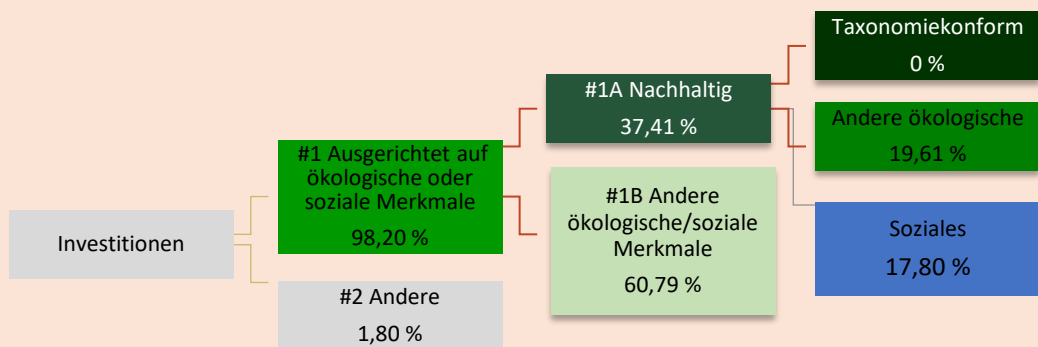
Investitionen

#1 Ausgerichtet auf ökologische oder soziale Merkmale
98,20 %

#2 Andere
1,80 %

#1A Nachhaltig
37,41 %

#1B Andere ökologische/soziale Merkmale
60,79 %

Taxonomiekonform
0 %

Andere ökologische
19,61 %

Soziales
17,80 %